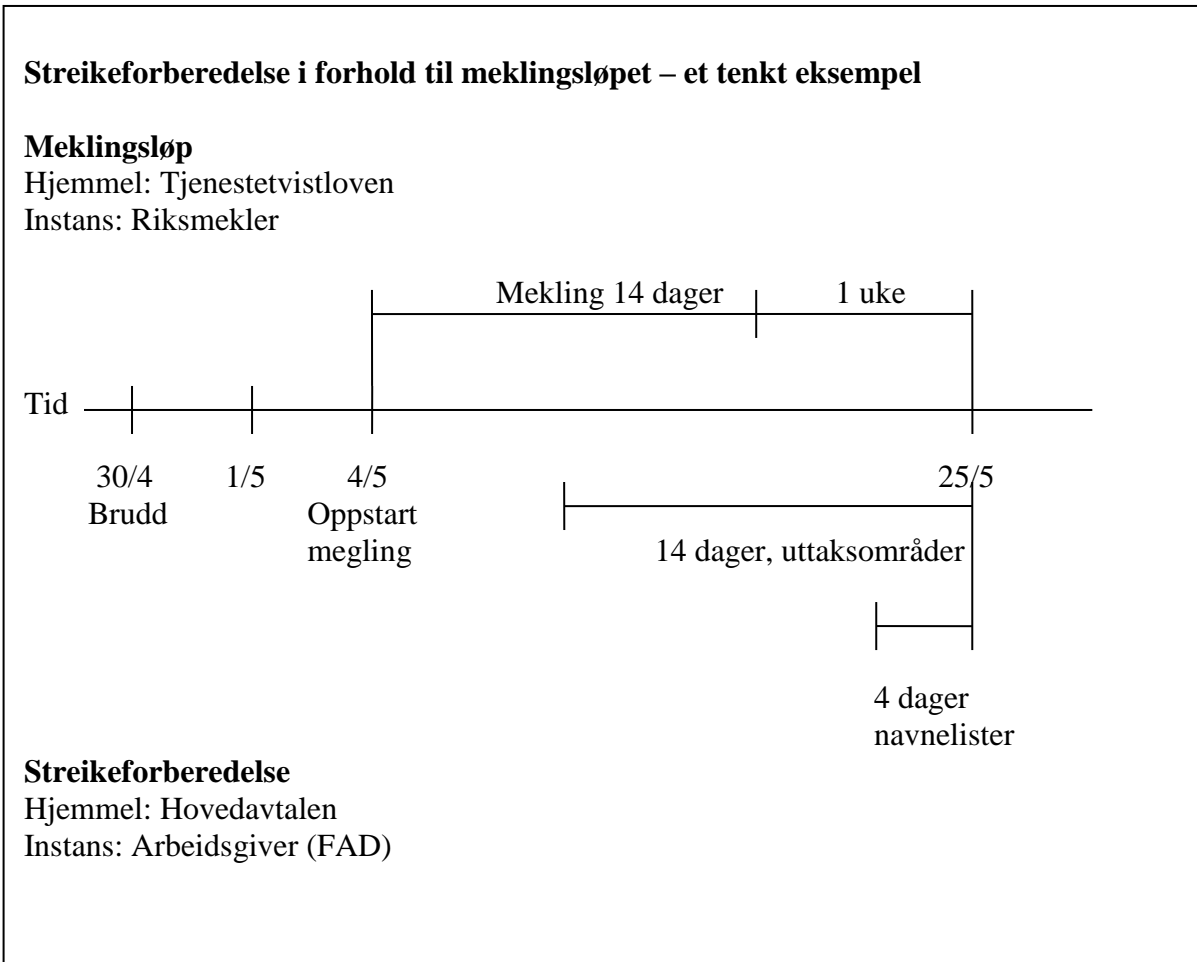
**Streikeforberedelse i forhold til meklingsløpet – et tenkt eksempel**

**Meklingsløp**
Hjemmel: Tjenestetvistloven
Instans: Riksmekler

Mekling 14 dager

1 uke

Tid

30/4
Brudd

1/5

4/5
Oppstart
megling

25/5

14 dager, uttaksområder

4 dager
navnelister

**Streikeforberedelse**
Hjemmel: Hovedavtalen
Instans: Arbeidsgiver (FAD)